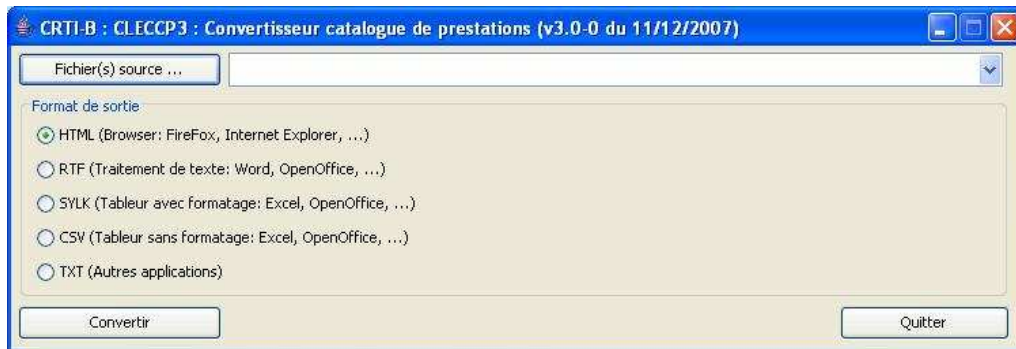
CRTI-B : CLECCP3 : Convertisseur catalogue de prestations (v3.0-0 du 11/12/2007)

Fichier(s) source ...

Format de sortie

HTML (Browser: FireFox, Internet Explorer, ...)

RTF (Traitement de texte: Word, OpenOffice, ...)

SYLK (Tableur avec formatage: Excel, OpenOffice, ...)

CSV (Tableur sans formatage: Excel, OpenOffice, ...)

TXT (Autres applications)

Convertir

Quitter